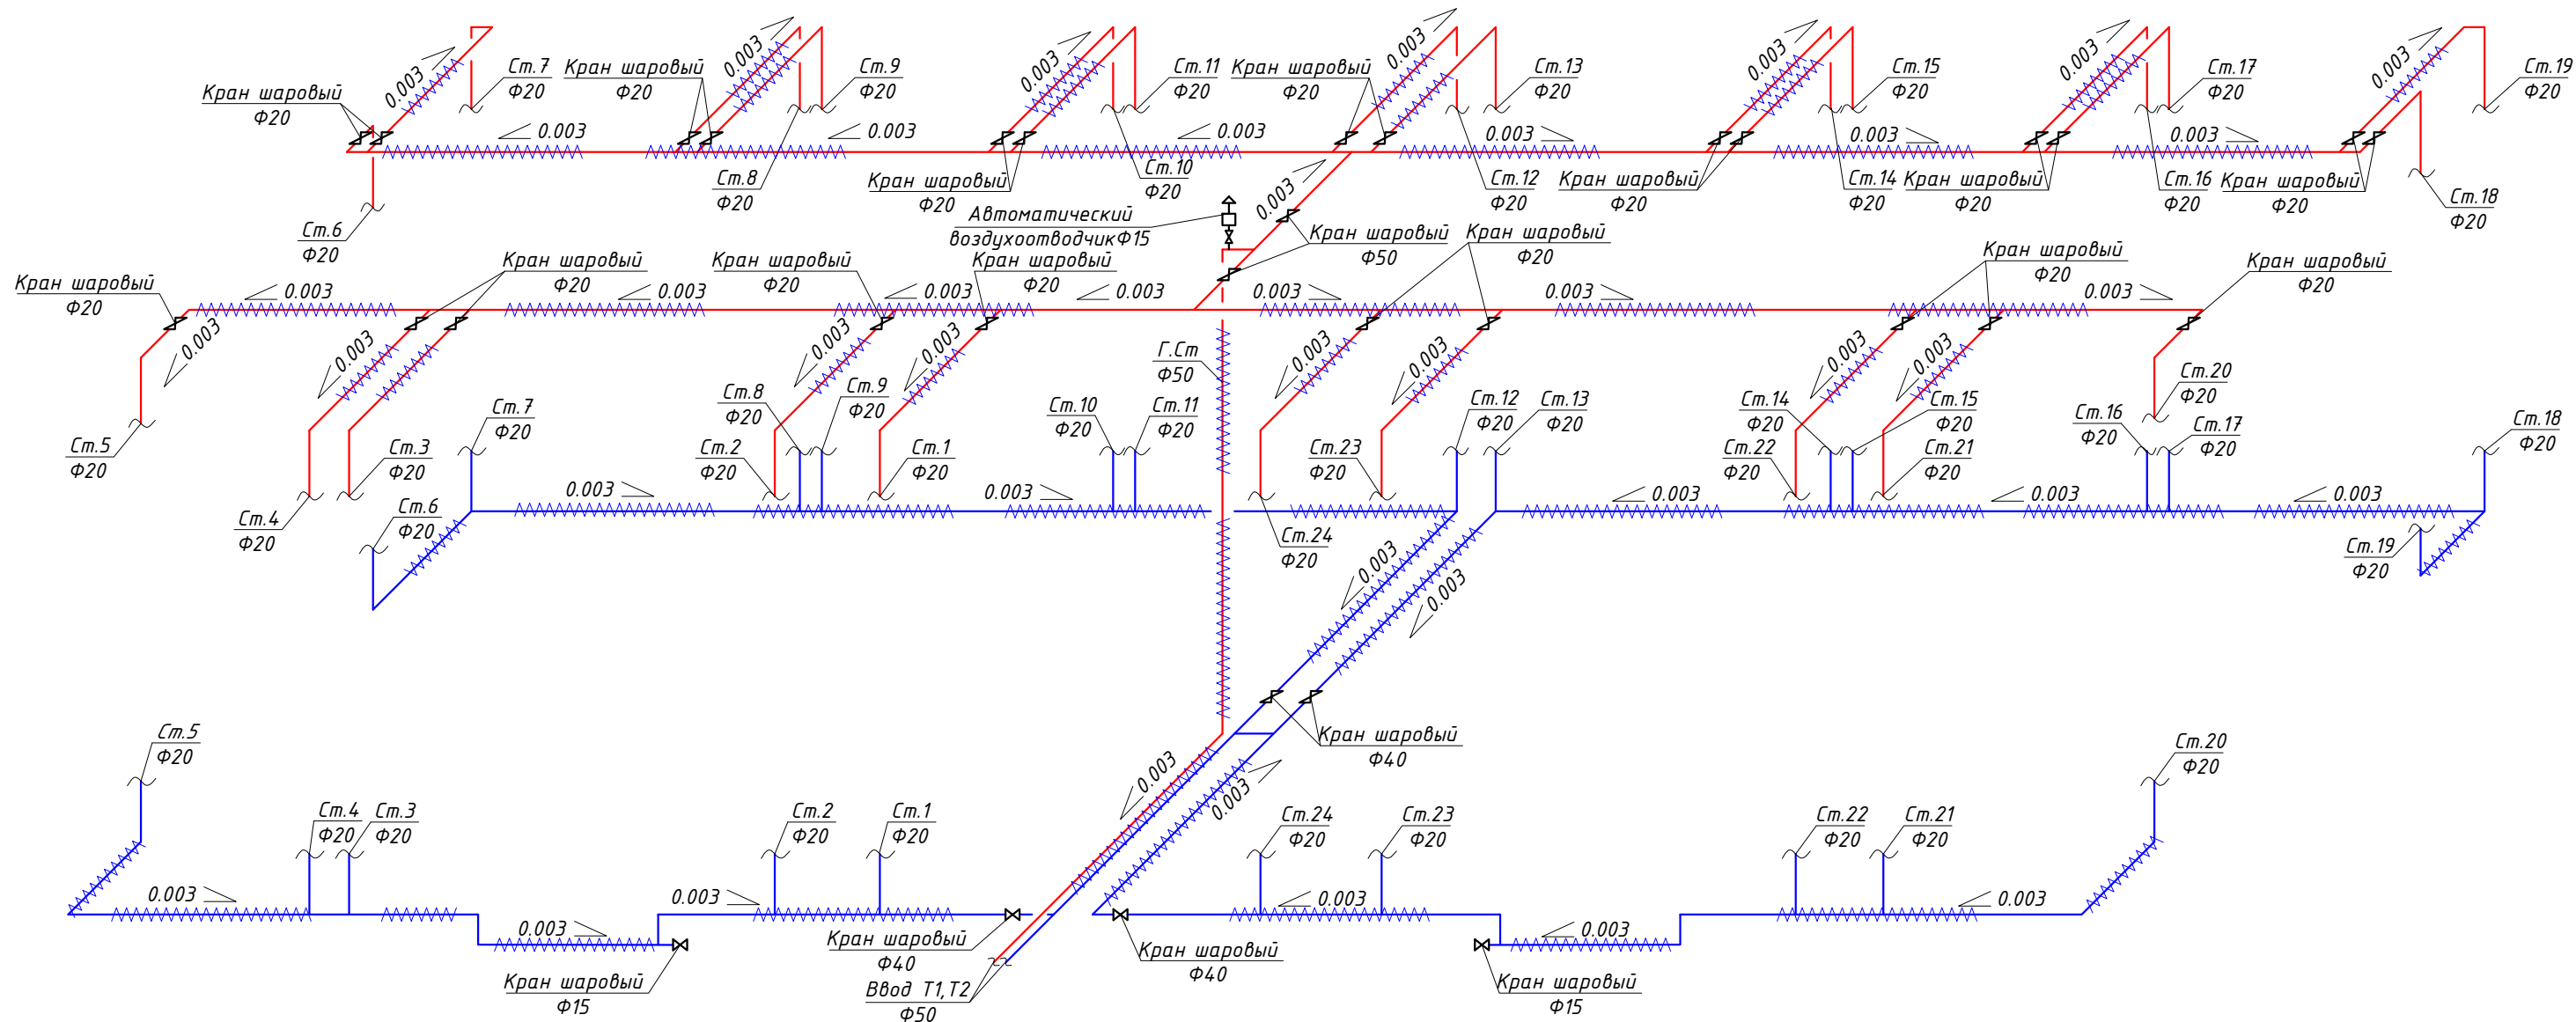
Кран шаровый
Ф20
0.003
Ст.7
Ф20
Кран шаровый
Ф20
0.003
Ст.9
Ф20
0.003
Ст.11
Ф20
Кран шаровый
Ф20
0.003
Ст.13
Ф20
0.003
Ст.15
Ф20
0.003
Ст.17
Ф20
0.003
Ст.19
Ф20
0.003
0.003
0.003
0.003
0.003
0.003
Ст.8
Ф20
Кран шаровый
Ф20
Ст.10
Ф20
Ст.12
Ф20
Кран шаровый
Ф20
Ст.14
Ф20
Кран шаровый
Ф20
Ст.16
Ф20
Кран шаровый
Ф20
Ст.18
Ф20
Ст.6
Ф20
Автоматический воздухоотводчик Ф15
0.003
Кран шаровый
Ф50
Кран шаровый
Ф20
Кран шаровый
Ф20
Кран шаровый
Ф20
Кран шаровый
Ф20
Кран шаровый
Ф20
Кран шаровый
Ф20
Кран шаровый
Ф20
0.003
0.003
0.003
0.003
0.003
0.003
0.003
0.003
0.003
0.003
0.003
0.003
0.003
0.003
0.003
0.003
Г.Ст
Ф50
Ст.20
Ф20
Ст.8
Ф20
Ст.9
Ф20
Ст.7
Ф20
Ст.10
Ф20
Ст.11
Ф20
Ст.12
Ф20
Ст.13
Ф20
Ст.14
Ф20
Ст.15
Ф20
Ст.16
Ф20
Ст.17
Ф20
Ст.18
Ф20
Ст.5
Ф20
Ст.3
Ф20
Ст.2
Ф20
Ст.1
Ф20
Ст.23
Ф20
Ст.22
Ф20
Ст.21
Ф20
Ст.6
Ф20
0.003
0.003
0.003
0.003
0.003
Ст.4
Ф20
Ст.24
Ф20
Ст.19
Ф20
0.003
0.003
Кран шаровый
Ф40
Ст.5
Ф20
Ст.20
Ф20
0.003
0.003
Ст.4
Ф20
Ст.3
Ф20
Ст.2
Ф20
Ст.1
Ф20
Ст.24
Ф20
Ст.23
Ф20
Ст.22
Ф20
Ст.21
Ф20
0.003
0.003
0.003
0.003
0.003
0.003
Кран шаровый
Ф40
Кран шаровый
Ф40
Кран шаровый
Ф15
Ввод Т1,Т2
Ф50
Кран шаровый
Ф15